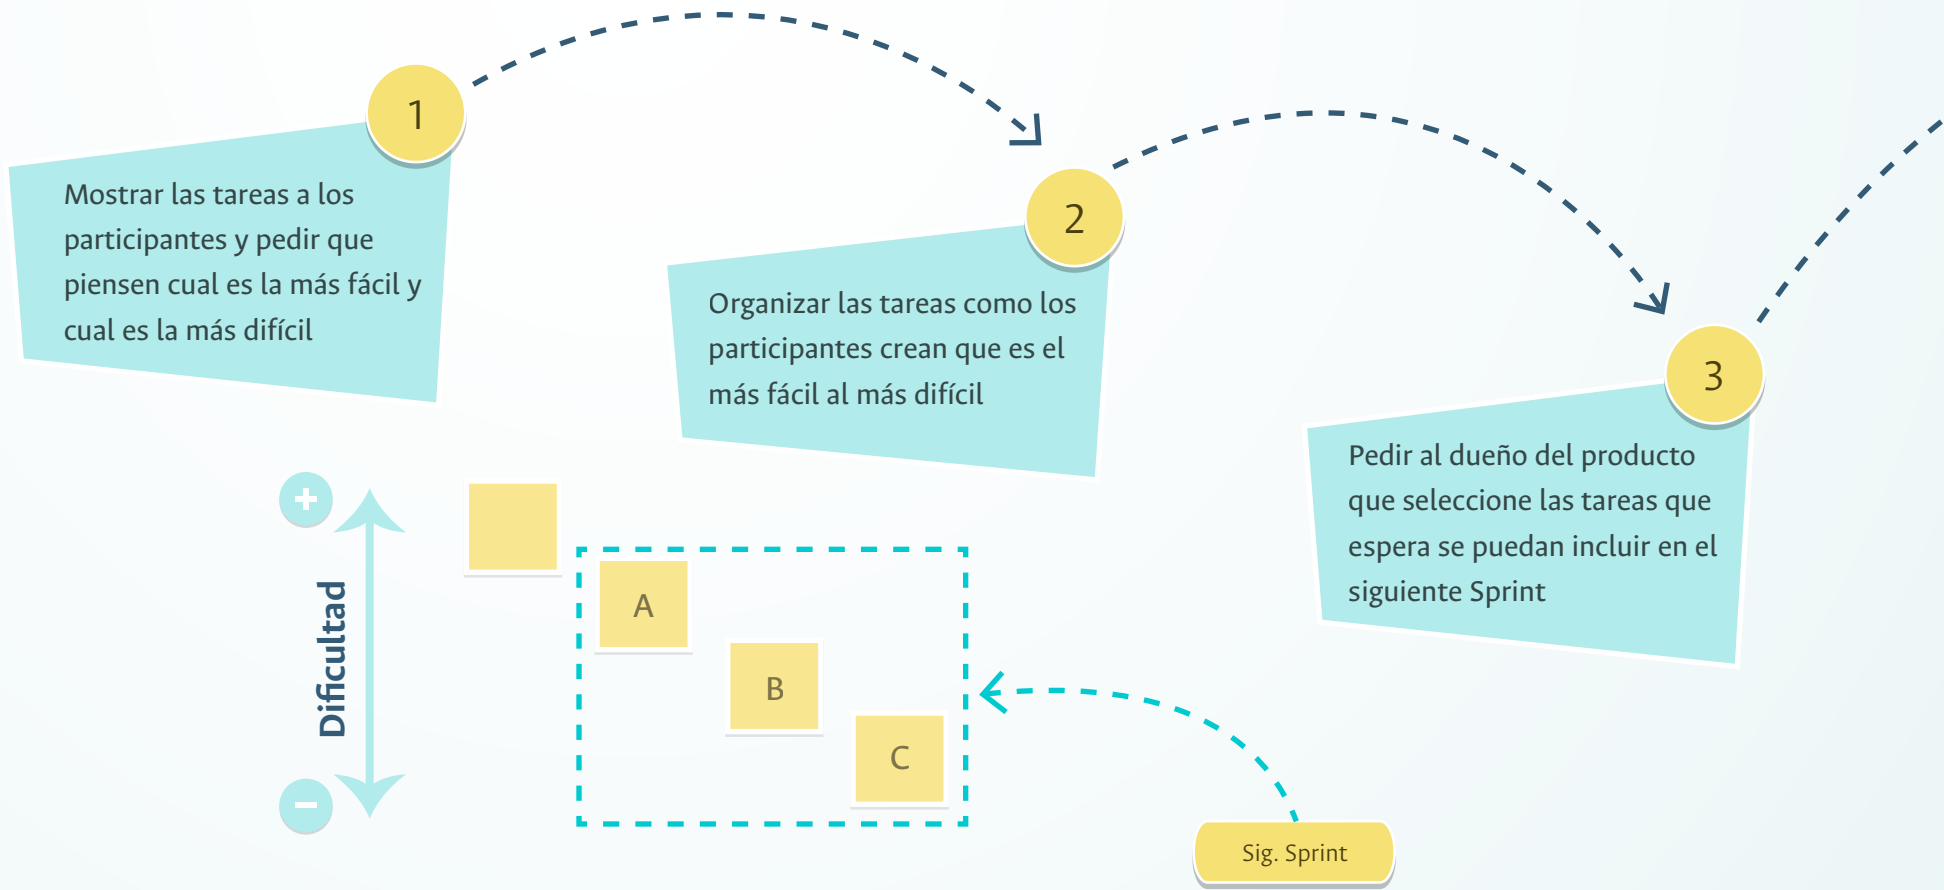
1

Mostrar las tareas a los participantes y pedir que piensen cual es la más fácil y cual es la más difícil

2

Organizar las tareas como los participantes crean que es el más fácil al más difícil

3

Pedir al dueño del producto que seleccione las tareas que espera se puedan incluir en el siguiente Sprint

+

Dificultad

−

A

B

C

Sig. Sprint